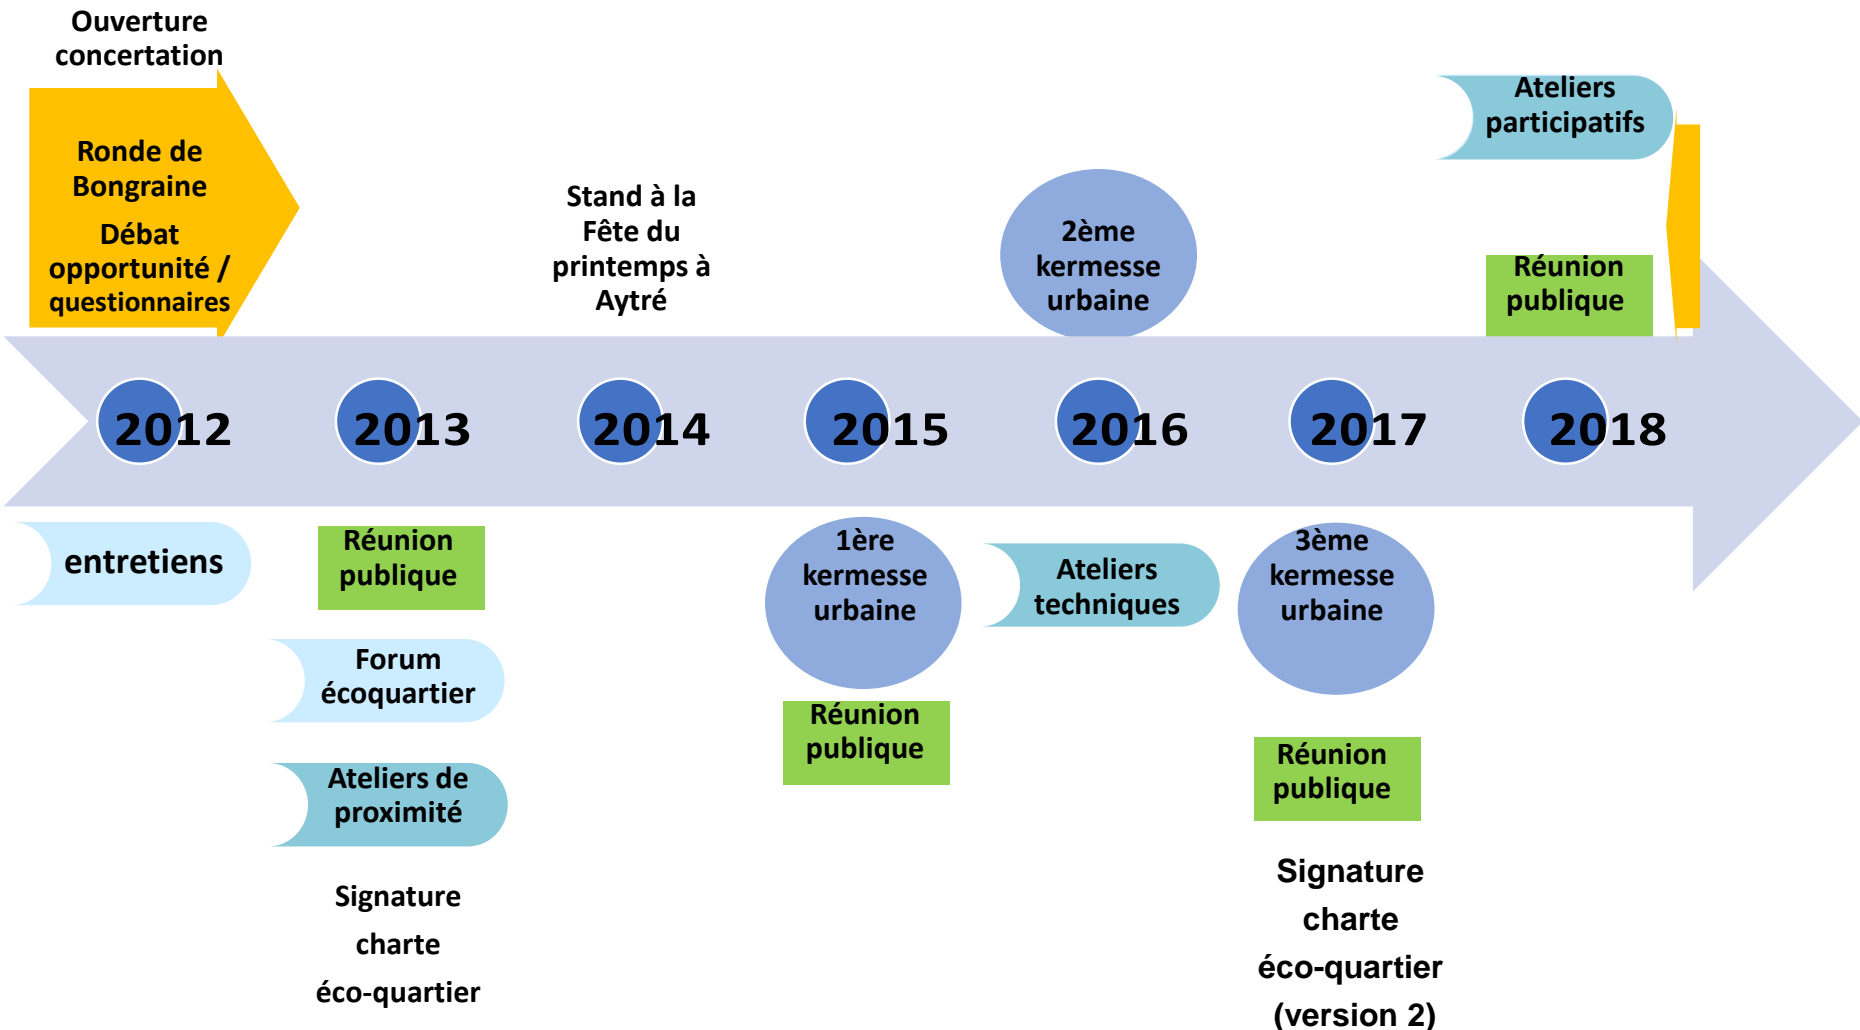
Ouverture concertation

Ronde de Bongraine

Débat opportunité / questionnaires

Stand à la Fête du printemps à Aytré

2ème kermesse urbaine

Ateliers participatifs

Réunion publique

2012

2013

2014

2015

2016

2017

2018

entretiens

Réunion publique

Forum écoquartier

Ateliers de proximité

Signature charte éco-quartier

1ère kermesse urbaine

Réunion publique

Ateliers techniques

3ème kermesse urbaine

Réunion publique

Signature charte éco-quartier (version 2)